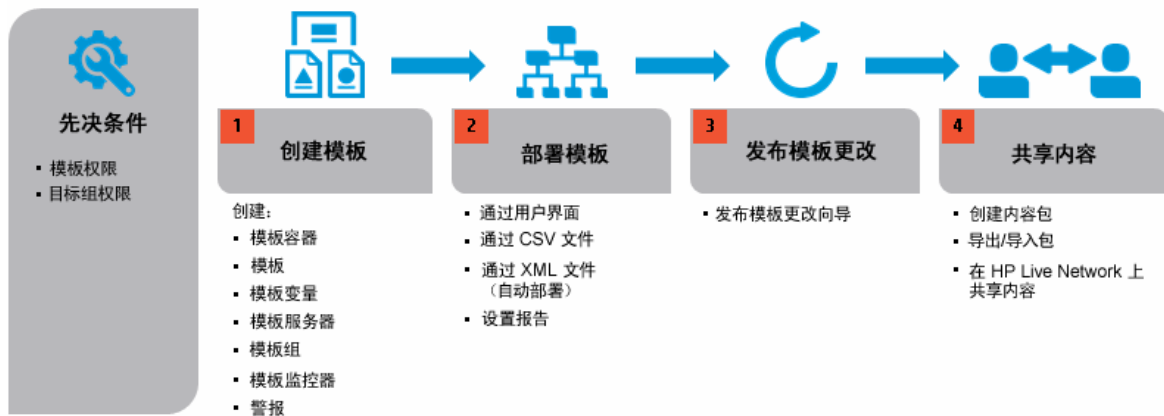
先决条件

- 模板权限
- 目标组权限

1 创建模板

创建：
- 模板容器
- 模板
- 模板变量
- 模板服务器
- 模板组
- 模板监控器
- 警报

2 部署模板

- 通过用户界面
- 通过 CSV 文件
- 通过 XML 文件（自动部署）
- 设置报告

3 发布模板更改

- 发布模板更改向导

4 共享内容

- 创建内容包
- 导出/导入包
- 在 HP Live Network 上共享内容